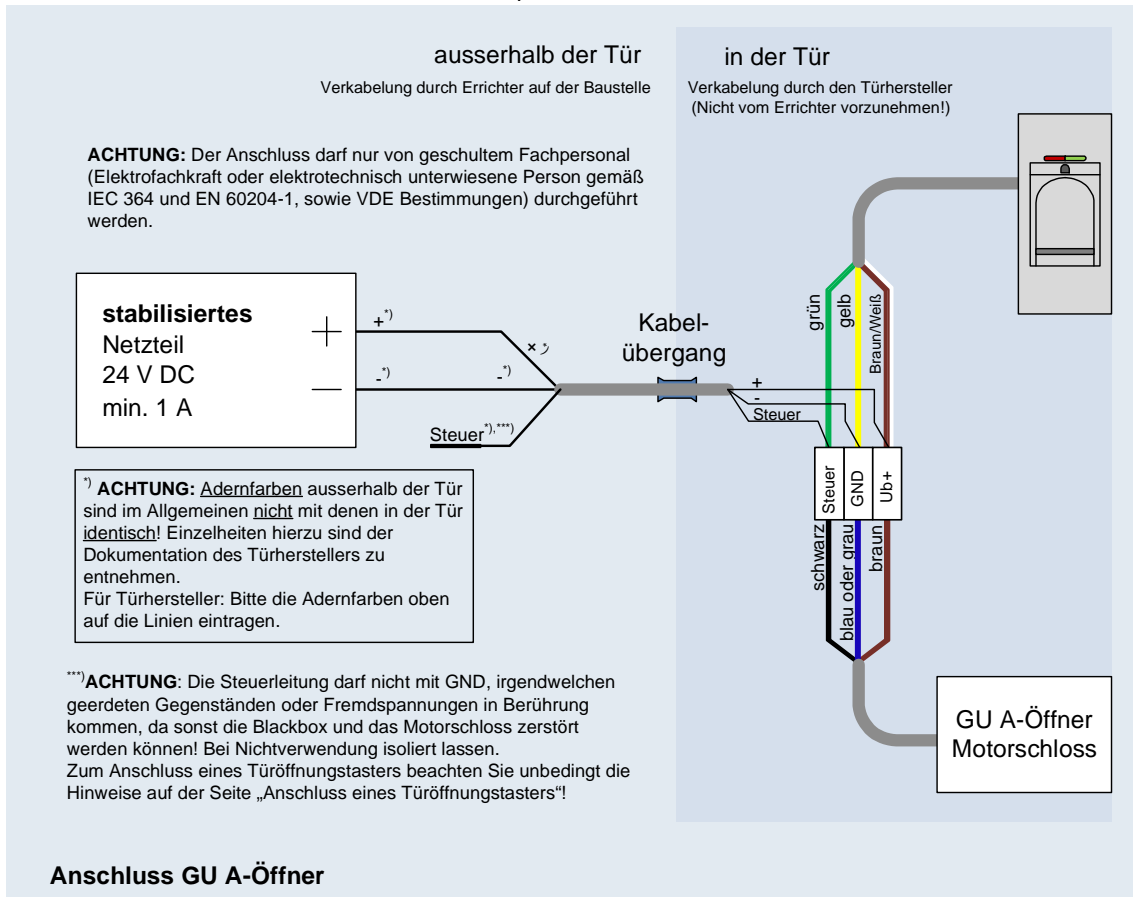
ausserhalb der Tür

Verkabelung durch Errichter auf der Baustelle

in der Tür

Verkabelung durch den Türhersteller (Nicht vom Errichter vorzunehmen!)

**ACHTUNG:** Der Anschluss darf nur von geschultem Fachpersonal (Elektrofachkraft oder elektrotechnisch unterwiesene Person gemäß IEC 364 und EN 60204-1, sowie VDE Bestimmungen) durchgeführt werden.

**stabilisiertes** Netzteil 24 V DC min. 1 A

+

—

+$^{*)}$

-$^{*)}$

$x^{*)}$

-$^{*)}$

Steuer$^{*),***)}$

Kabel-übergang

+

-

Steuer

grün

gelb

Braun/Weiß

Steuer

GND

Ub+

schwarz

blau oder grau

braun

$^{*)}$ **ACHTUNG:** Adernfarben ausserhalb der Tür sind im Allgemeinen nicht mit denen in der Tür identisch! Einzelheiten hierzu sind der Dokumentation des Türherstellers zu entnehmen.
Für Türhersteller: Bitte die Adernfarben oben auf die Linien eintragen.

$^{***)}$**ACHTUNG**: Die Steuerleitung darf nicht mit GND, irgendwelchen geerdeten Gegenständen oder Fremdspannungen in Berührung kommen, da sonst die Blackbox und das Motorschloss zerstört werden können! Bei Nichtverwendung isoliert lassen.
Zum Anschluss eines Türöffnungstasters beachten Sie unbedingt die Hinweise auf der Seite „Anschluss eines Türöffnungstasters"!

GU A-Öffner Motorschloss

**Anschluss GU A-Öffner**